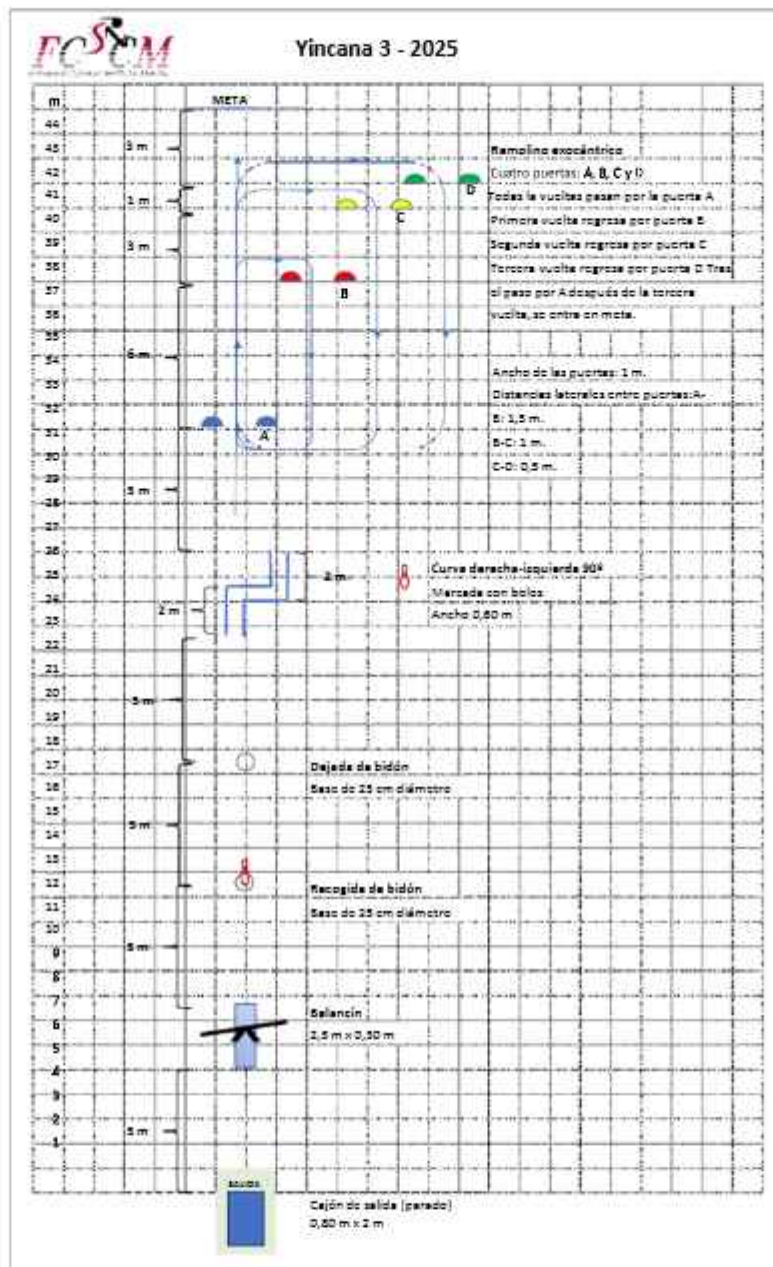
FCSCM

Yincana 3 - 2025

m
44
43
42
41
40
39
38
37
36
35
34
33
32
31
30
29
28
27
26
25
24
23
22
21
20
19
18
17
16
15
14
13
12
11
10
9
8
7
6
5
4
3
2
1

META

3 m
1 m
3 m
6 m
5 m
2 m
2 m
5 m
5 m
5 m
5 m

Remolino excéntrico
Cuatro puertas: A, B, C y D
Todas la vueltas pasan por la puerta A
Primera vuelta regresa por puerta B
Segunda vuelta regresa por puerta C
Tercera vuelta regresa por puerta D Tras el paso por A después de la tercera vuelta, se entra en meta.

D
C
B
A

Ancho de las puertas: 1 m.
Distancias laterales entre puertas:A-B: 1,5 m.
B-C: 1 m.
C-D: 0,5 m.

Curva derecha-izquierda 90º
Marcada con bolos
Ancho 0,80 m

Dejada de bidón
Base de 25 cm diámetro

Recogida de bidón
Base de 25 cm diámetro

Balancín
2,5 m x 0,30 m

SALIDA

Cajón de salida (parado)
0,80 m x 2 m